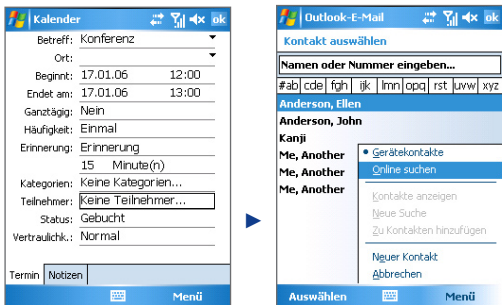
Kalender ok

Betreff: Konferenz
Ort:
Beginnt: 17.01.06 12:00
Endet am: 17.01.06 13:00
Ganztägig: Nein
Häufigkeit: Einmal
Erinnerung: Erinnerung
15 Minute(n)
Kategorien: Keine Kategorien...
Teilnehmer: Keine Teilnehmer...
Status: Gebucht
Vertraulichk.: Normal

Termin | Notizen

Menü

Outlook-E-Mail

Kontakt auswählen

Namen oder Nummer eingeben...

#ab | cde | fgh | ijk | lmn | opq | rst | uvw | xyz

Anderson, Ellen
Anderson, John
Kanji
Me, Another
Me, Another
Me, Another

• Gerätekontakte
Online suchen
Kontakte anzeigen
Neue Suche
Zu Kontakten hinzufügen
Neuer Kontakt
Abbrechen

Auswählen Menü